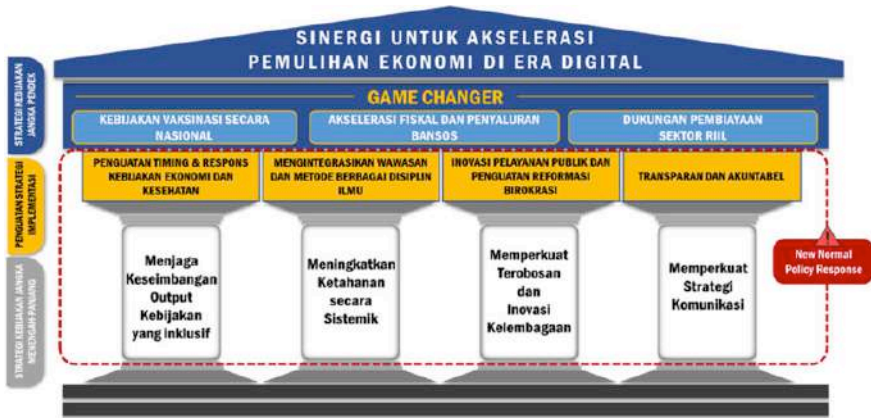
SINERGI UNTUK AKSELERASI
PEMULIHAN EKONOMI DI ERA DIGITAL

STRATEGI KEBIJAKAN JANGKA PENDEK

GAME CHANGER

KEBIJAKAN VAKSINASI SECARA NASIONAL

AKSELERASI FISKAL DAN PENYALURAN BANSOS

DUKUNGAN PEMBIAYAAN SEKTOR RIIL

PENGUATAN STRATEGI IMPLEMENTASI

PENGUATAN TIMING & RESPONS KEBIJAKAN EKONOMI DAN KESEHATAN

MENGINTEGRASIKAN WAWASAN DAN METODE BERBAGAI DISIPLIN ILMU

INOVASI PELAYANAN PUBLIK DAN PENGUATAN REFORMASI BIROKRASI

TRANSPARAN DAN AKUNTABEL

STRATEGI KEBIJAKAN JANGKA MENENGAH PANJANG

Menjaga Keseimbangan Output Kebijakan yang inklusif

Meningkatkan Ketahanan secara Sistemik

Memperkuat Terobosan dan Inovasi Kelembagaan

Memperkuat Strategi Komunikasi

New Normal Policy Response